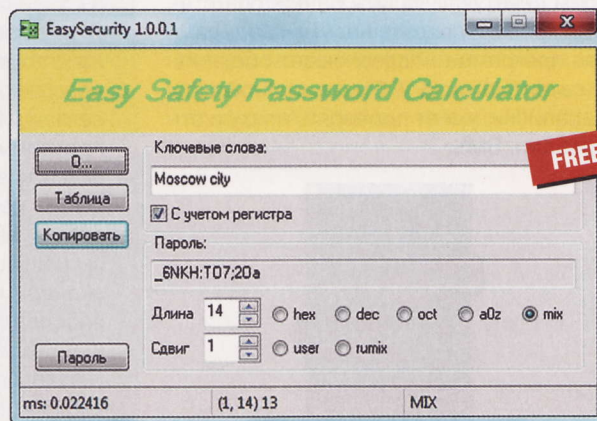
EasySecurity 1.0.0.1

Easy Safety Password Calculator

О...

Таблица

Копировать

Пароль

Ключевые слова:

FREE

Moscow city

С учетом регистра

Пароль:

_6NKH:T07;20a

Длина 14 hex dec oct a0z mix

Сдвиг 1 user rumix

ms: 0.022416

(1, 14) 13

MIX